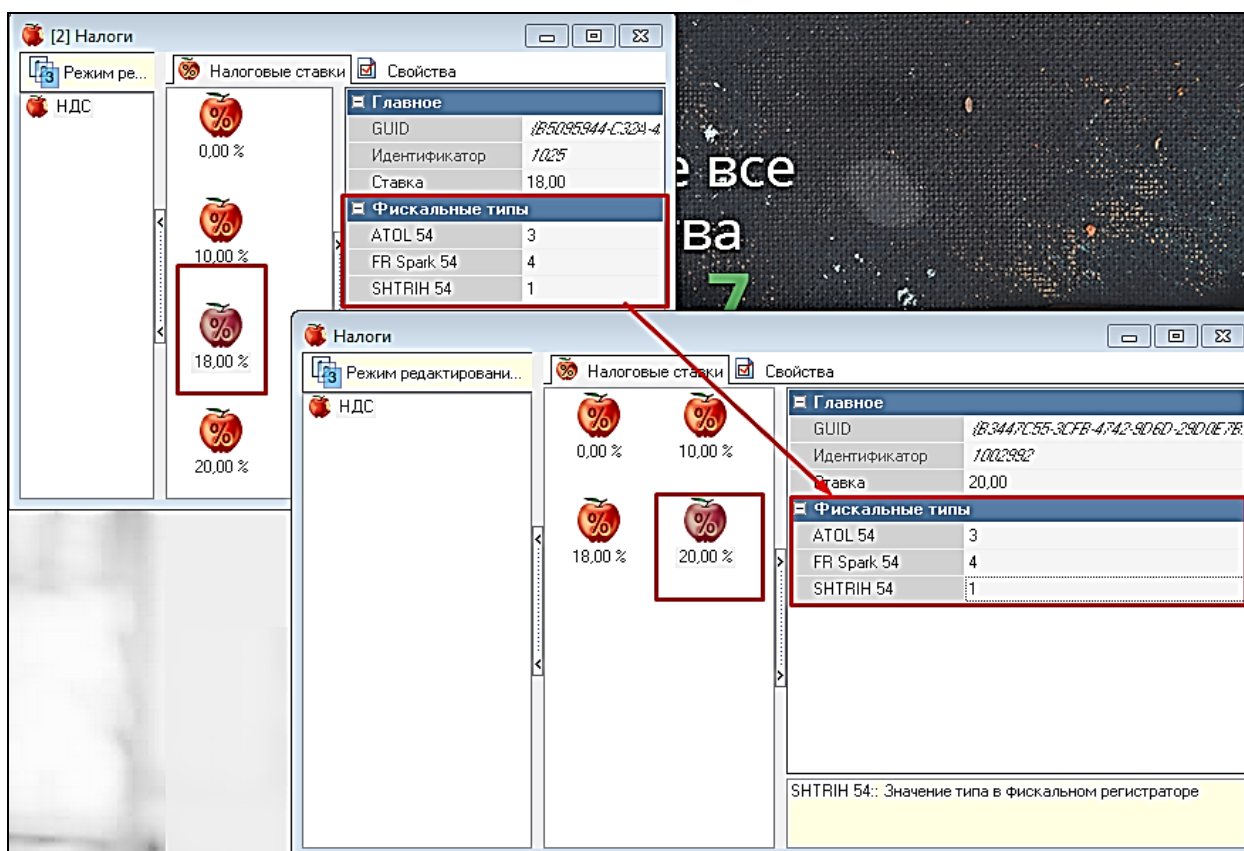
[2] Налоги

Режим ре...

Налоговые ставки

Свойства

НДС

0,00 %

10,00 %

18,00 %

20,00 %

Главное

| GUID | {B5095944-C324-4 |
|---|---|
| Идентификатор | 1025 |
| Ставка | 18,00 |

Фискальные типы

| ATOL 54 | 3 |
|---|---|
| FR Spark 54 | 4 |
| SHTRIH 54 | 1 |

е все

тва

7

Налоги

Режим редактировани...

Налоговые ставки

Свойства

НДС

0,00 %

10,00 %

18,00 %

20,00 %

Главное

| GUID | {B3447C55-3CFB-4742-9D6D-29D0E7B |
|---|---|
| Идентификатор | 1002992 |
| Ставка | 20,00 |

Фискальные типы

| ATOL 54 | 3 |
|---|---|
| FR Spark 54 | 4 |
| SHTRIH 54 | 1 |

SHTRIH 54:: Значение типа в фискальном регистраторе